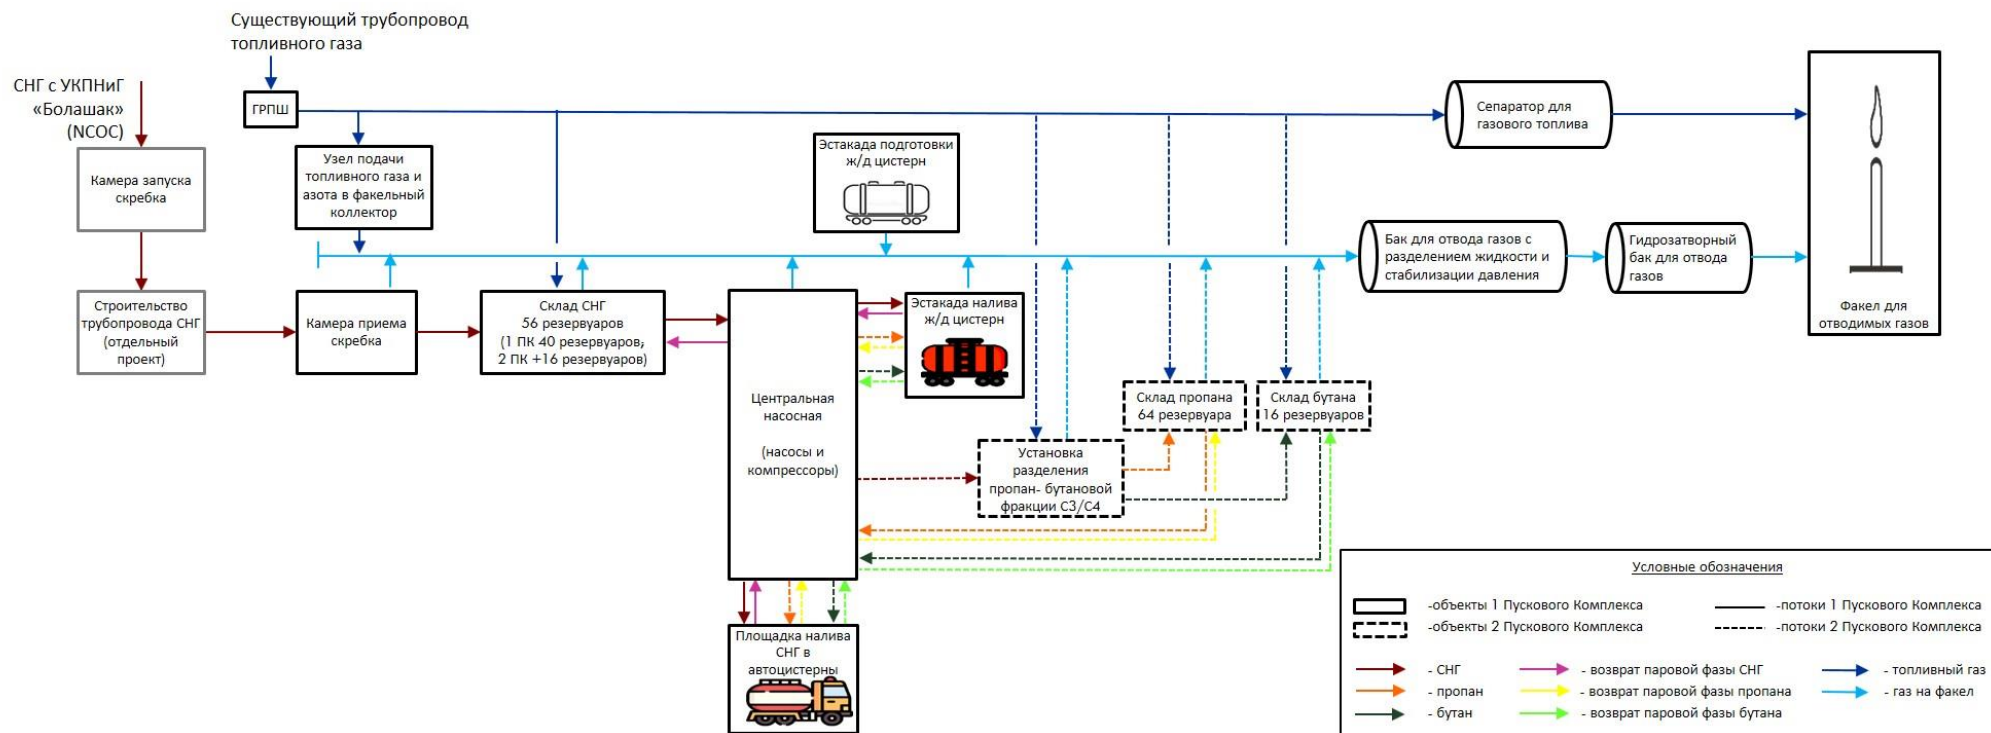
Существующий трубопровод топливного газа

СНГ с УКПНиГ «Болашак» (NCOC)

ГРПШ

Камера запуска скребка

Узел подачи топливного газа и азота в факельный коллектор

Эстакада подготовки ж/д цистерн

Сепаратор для газового топлива

Бак для отвода газов с разделением жидкости и стабилизации давления

Гидрозатворный бак для отвода газов

Факел для отводимых газов

Строительство трубопровода СНГ (отдельный проект)

Камера приема скребка

Склад СНГ 56 резервуаров (1 ПК 40 резервуаров, 2 ПК +16 резервуаров)

Центральная насосная

(насосы и компрессоры)

Эстакада налива ж/д цистерн

Склад пропана 64 резервуара

Склад бутана 16 резервуаров

Установка разделения пропан- бутановой фракции С3/С4

Площадка налива СНГ в автоцистерны

Условные обозначения

-объекты 1 Пускового Комплекса

-объекты 2 Пускового Комплекса

-потоки 1 Пускового Комплекса

-потоки 2 Пускового Комплекса

- СНГ

- пропан

- бутан

- возврат паровой фазы СНГ

- возврат паровой фазы пропана

- возврат паровой фазы бутана

- топливный газ

- газ на факел